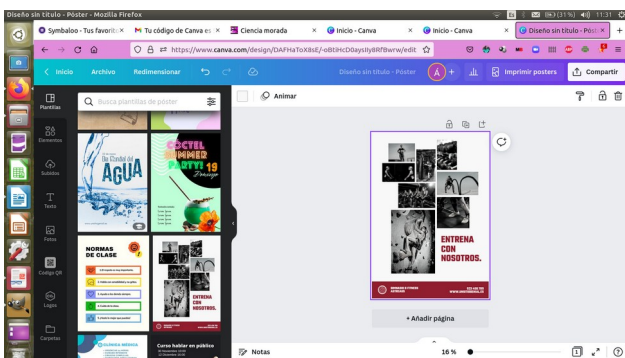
Diseño sin título - Póster - Mozilla Firefox

(31 %) 11:31

Symbaloo - Tus favorit ×
Tu código de Canva es ×
Ciencia morada ×
Inicio - Canva ×
Inicio - Canva ×
Diseño sin título - Póst ×
+

https://www.canva.com/design/DAFHaToX8sE/-oBtIHcD0aysIlyBRfBwrw/edit

Inicio
Archivo
Redimensionar
Diseño sin título - Póster
A
+
Imprimir posters
Compartir

Plantillas
Elementos
Subidos
Texto
Fotos
Código QR
Logos
Carpetas

Busca plantillas de póster

Un Mundo del AGUA

COCTEL SUMMER PARTY 19 Domingo

NORMAS DE CLASE

ENTRENA CON NOSOTROS.

CLÍNICA MÉDICA

Curso hablar en público

Animar

ENTRENA CON NOSOTROS.

+ Añadir página

Notas
16 %
1